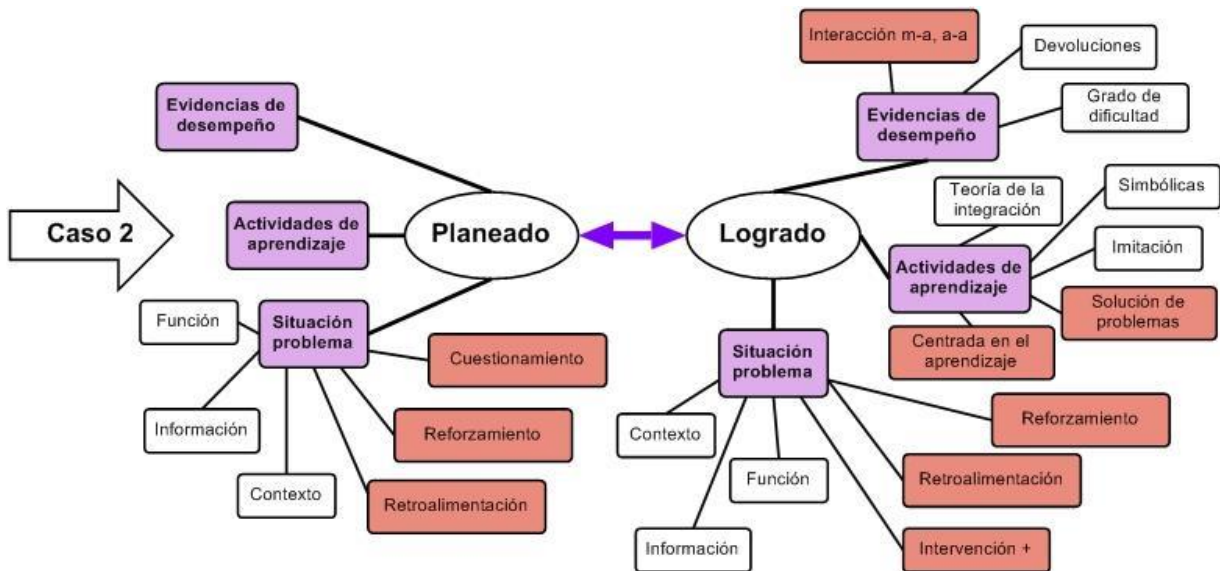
Caso 2

Planeado

Evidencias de desempeño

Actividades de aprendizaje

Situación problema

Función

Información

Contexto

Cuestionamiento

Reforzamiento

Retroalimentación

Logrado

Interacción m-a, a-a

Devoluciones

Evidencias de desempeño

Grado de dificultad

Teoría de la integración

Simbólicas

Imitación

Actividades de aprendizaje

Solución de problemas

Centrada en el aprendizaje

Situación problema

Contexto

Función

Información

Reforzamiento

Retroalimentación

Intervención +